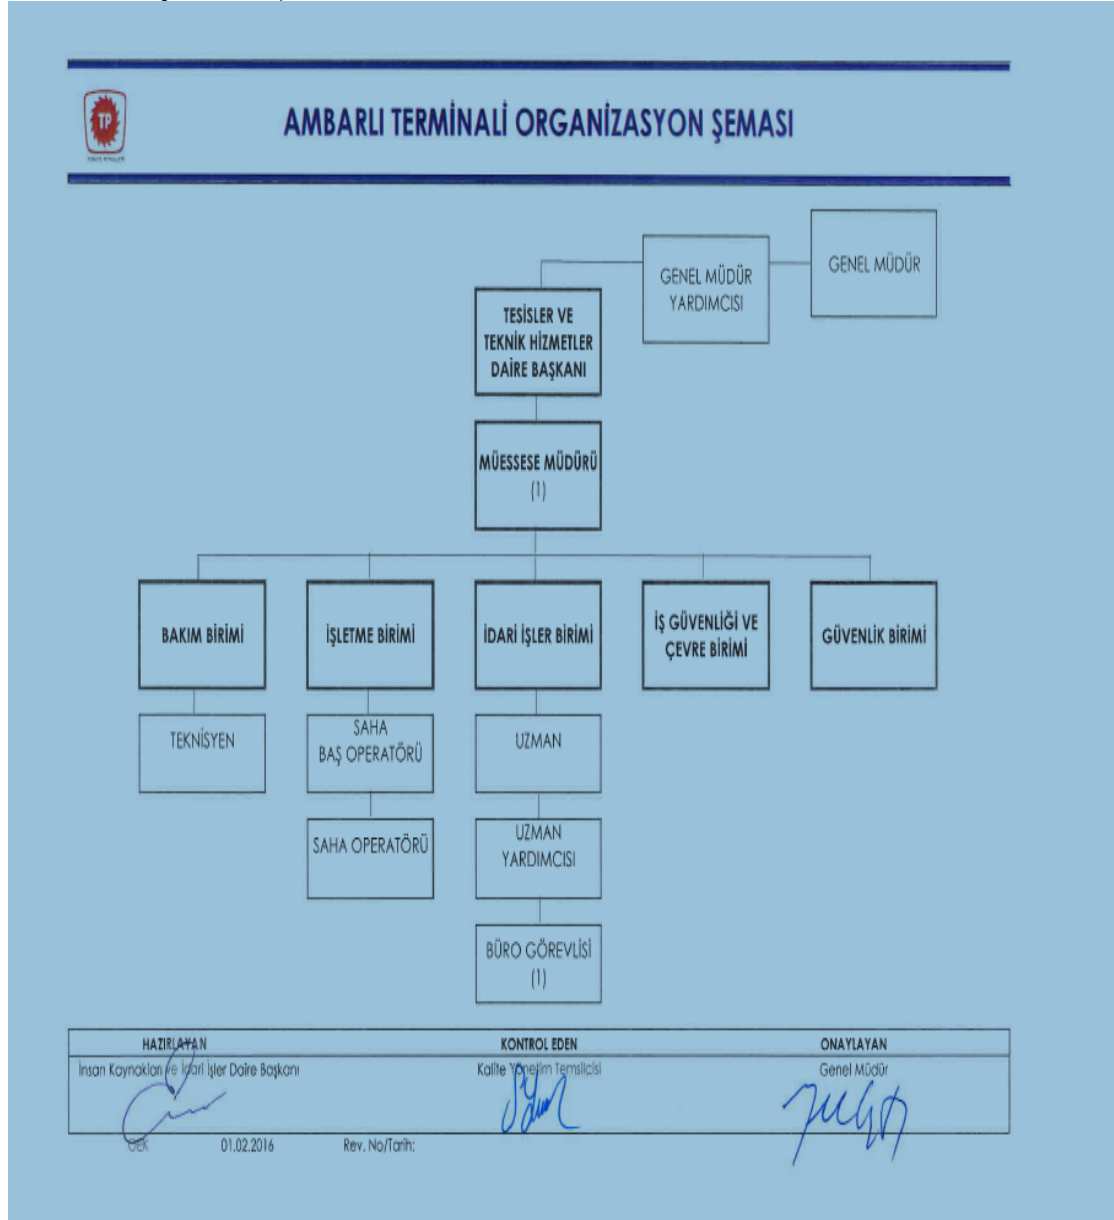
TP

AMBARLI TERMİNALİ ORGANİZASYON ŞEMASI

GENEL MÜDÜR YARDIMCISI

GENEL MÜDÜR

TESİSLER VE TEKNİK HİZMETLER DAİRE BAŞKANI

MÜESSESE MÜDÜRÜ (1)

BAKIM BİRİMİ

İŞLETME BİRİMİ

İDARİ İŞLER BİRİMİ

İŞ GÜVENLİĞİ VE ÇEVRE BİRİMİ

GÜVENLİK BİRİMİ

TEKNİSYEN

SAHA BAŞ OPERATÖRÜ

SAHA OPERATÖRÜ

UZMAN

UZMAN YARDIMCISI

BÜRO GÖREVLİSİ (1)

| HAZIRLAYAN | KONTROL EDEN | ONAYLAYAN |
|---|---|---|
| İnsan Kaynakları ve İdari İşler Daire Başkanı | Kalite Yönetim Temsilcisi | Genel Müdür |

OEK 01.02.2016 Rev. No/Tarih: